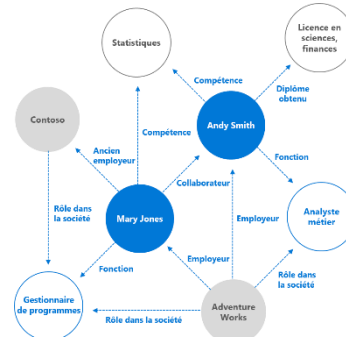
Statistiques

Licence en sciences, finances

Compétence

Diplôme obtenu

Contoso

Andy Smith

Ancien employeur

Compétence

Fonction

Collaborateur

Rôle dans la société

Mary Jones

Employeur

Analyste métier

Fonction

Employeur

Rôle dans la société

Gestionnaire de programmes

Adventure Works

Rôle dans la société